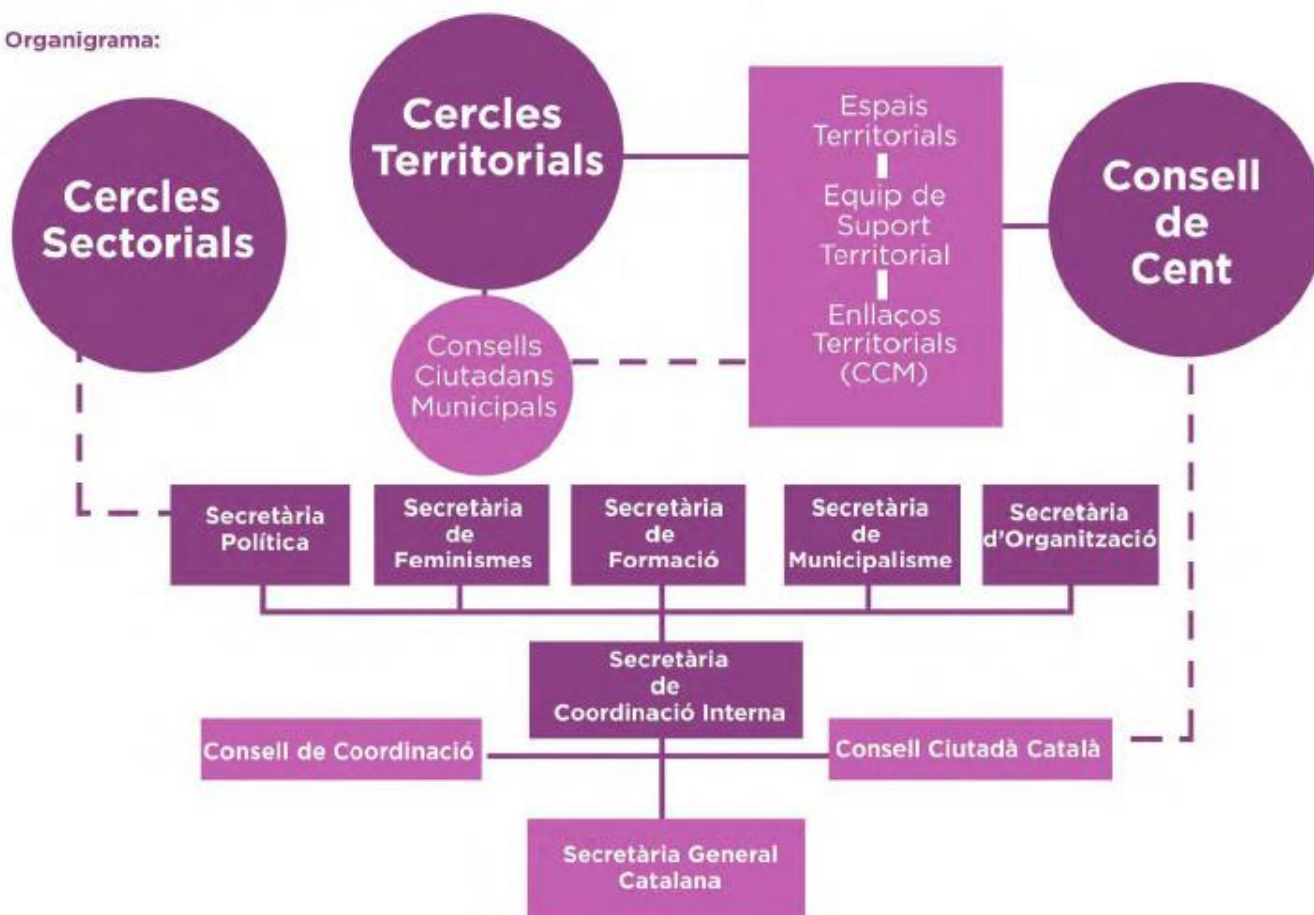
Organigrama:

Cercles Sectorials

Cercles Territorials

Espais Territorials

Equip de Suport Territorial

Enllaços Territorials (CCM)

Consell de Cent

Consells Ciutadans Municipals

Secretària Política

Secretària de Feminismes

Secretària de Formació

Secretària de Municipalisme

Secretària d'Organització

Secretària de Coordinació Interna

Consell de Coordinació

Consell Ciutadà Català

Secretària General Catalana